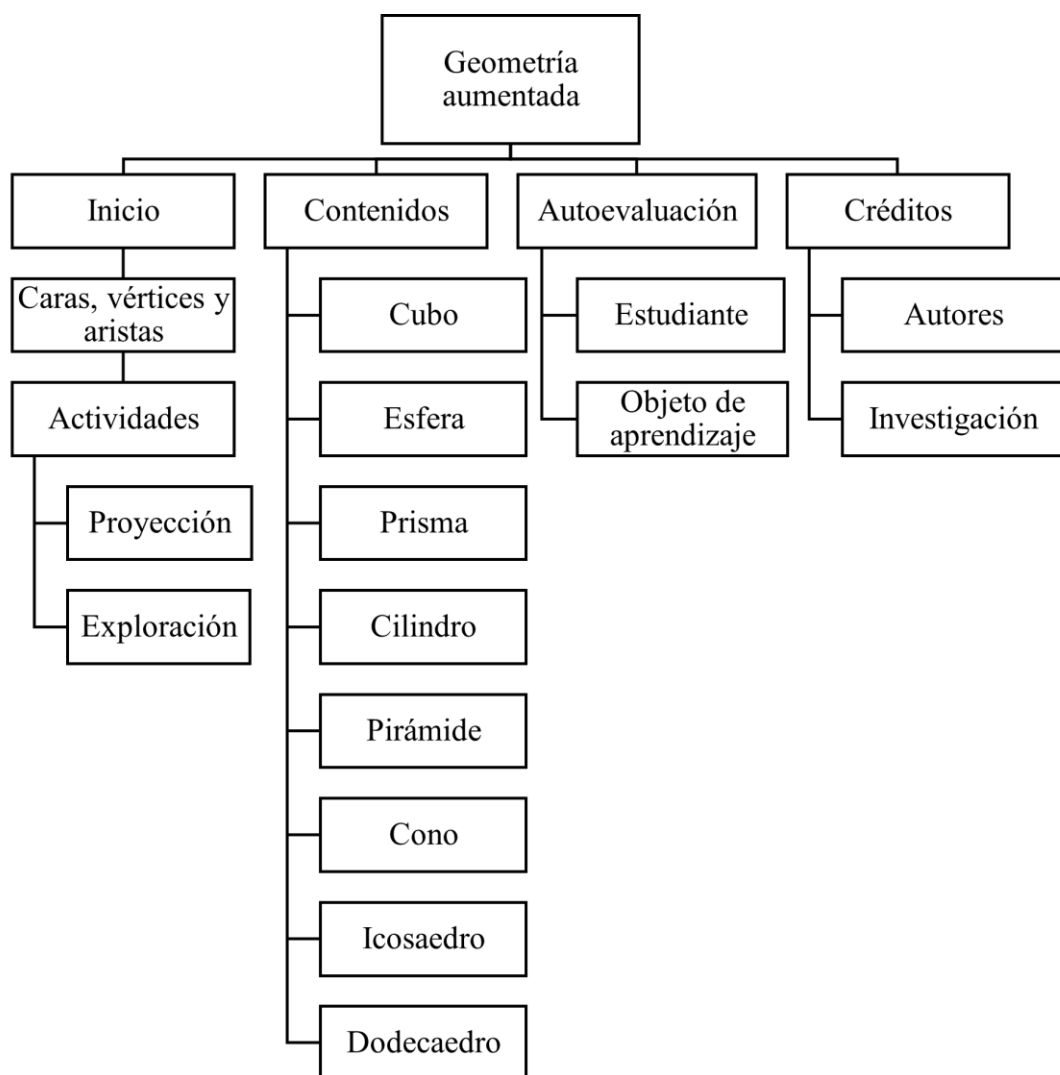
Geometría aumentada

Inicio

Caras, vértices y aristas

Actividades

Proyección

Exploración

Contenidos

Cubo

Esfera

Prisma

Cilindro

Pirámide

Cono

Icosaedro

Dodecaedro

Autoevaluación

Estudiante

Objeto de aprendizaje

Créditos

Autores

Investigación